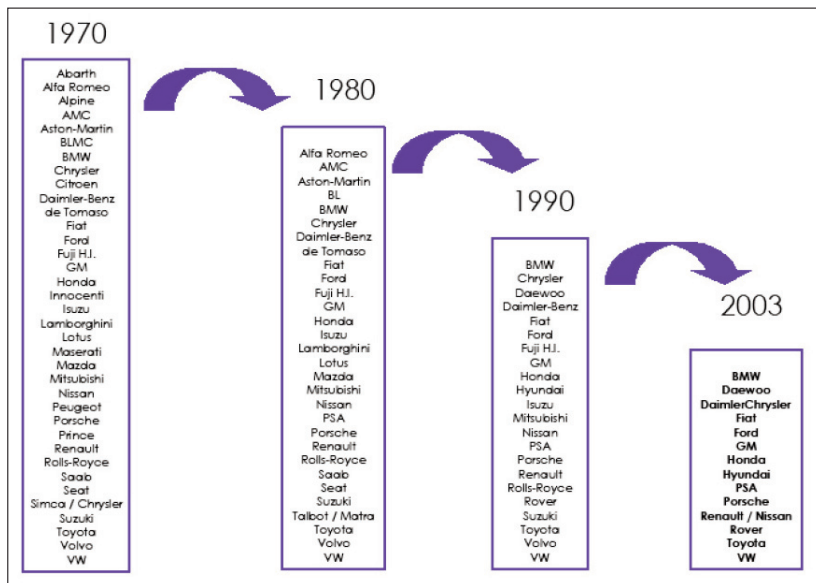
1970

Abarth
Alfa Romeo
Alpine
AMC
Aston-Martin
BLMC
BMW
Chrysler
Citroen
Daimler-Benz
de Tomaso
Fiat
Ford
Fuji H.I.
GM
Honda
Innocenti
Isuzu
Lamborghini
Lotus
Maserati
Mazda
Mitsubishi
Nissan
Peugeot
Porsche
Prince
Renault
Rolls-Royce
Saab
Seat
Simca / Chrysler
Suzuki
Toyota
Volvo
VW

1980

Alfa Romeo
AMC
Aston-Martin
BL
BMW
Chrysler
Daimler-Benz
de Tomaso
Fiat
Ford
Fuji H.I.
GM
Honda
Isuzu
Lamborghini
Lotus
Mazda
Mitsubishi
Nissan
PSA
Porsche
Renault
Rolls-Royce
Saab
Seat
Suzuki
Talbot / Matra
Toyota
Volvo
VW

1990

BMW
Chrysler
Daewoo
Daimler-Benz
Fiat
Ford
Fuji H.I.
GM
Honda
Hyundai
Isuzu
Mitsubishi
Nissan
PSA
Porsche
Renault
Rolls-Royce
Rover
Suzuki
Toyota
Volvo
VW

2003

BMW
Daewoo
DaimlerChrysler
Fiat
Ford
GM
Honda
Hyundai
PSA
Porsche
Renault / Nissan
Rover
Toyota
VW